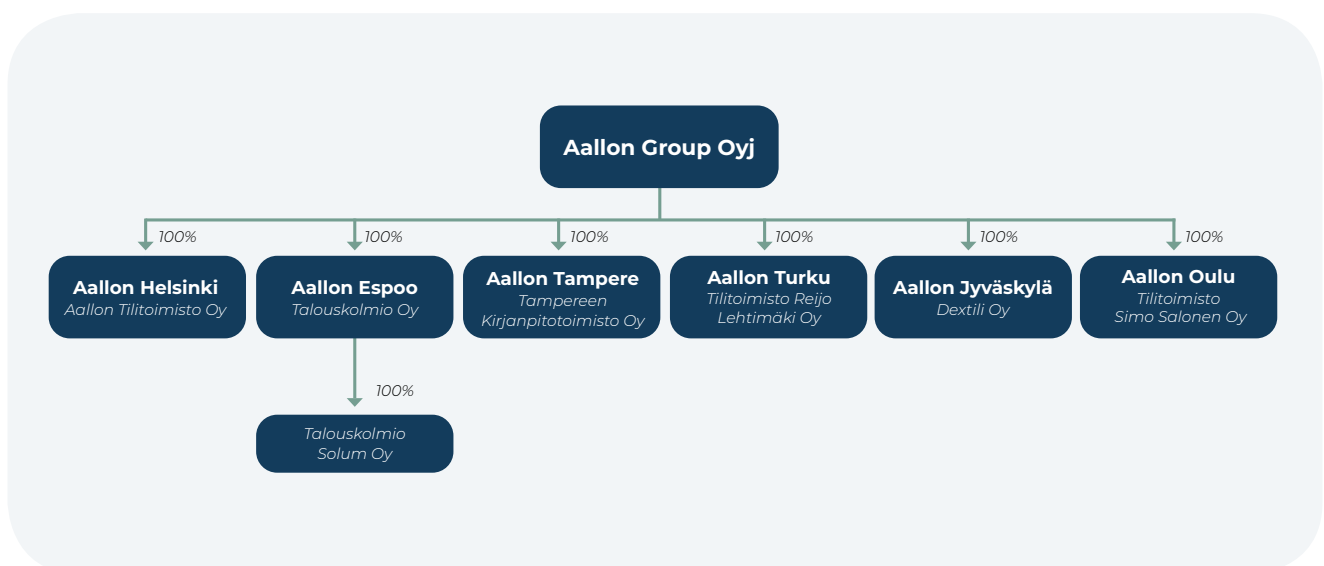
Aallon Group Oyj

100%
Aallon Helsinki
Aallon Tilitoimisto Oy

100%
Aallon Espoo
Talouskolmio Oy

100%
Aallon Tampere
Tampereen Kirjanpitotoimisto Oy

100%
Aallon Turku
Tilitoimisto Reijo Lehtimäki Oy

100%
Aallon Jyväskylä
Dextili Oy

100%
Aallon Oulu
Tilitoimisto Simo Salonen Oy

100%
Talouskolmio Solum Oy